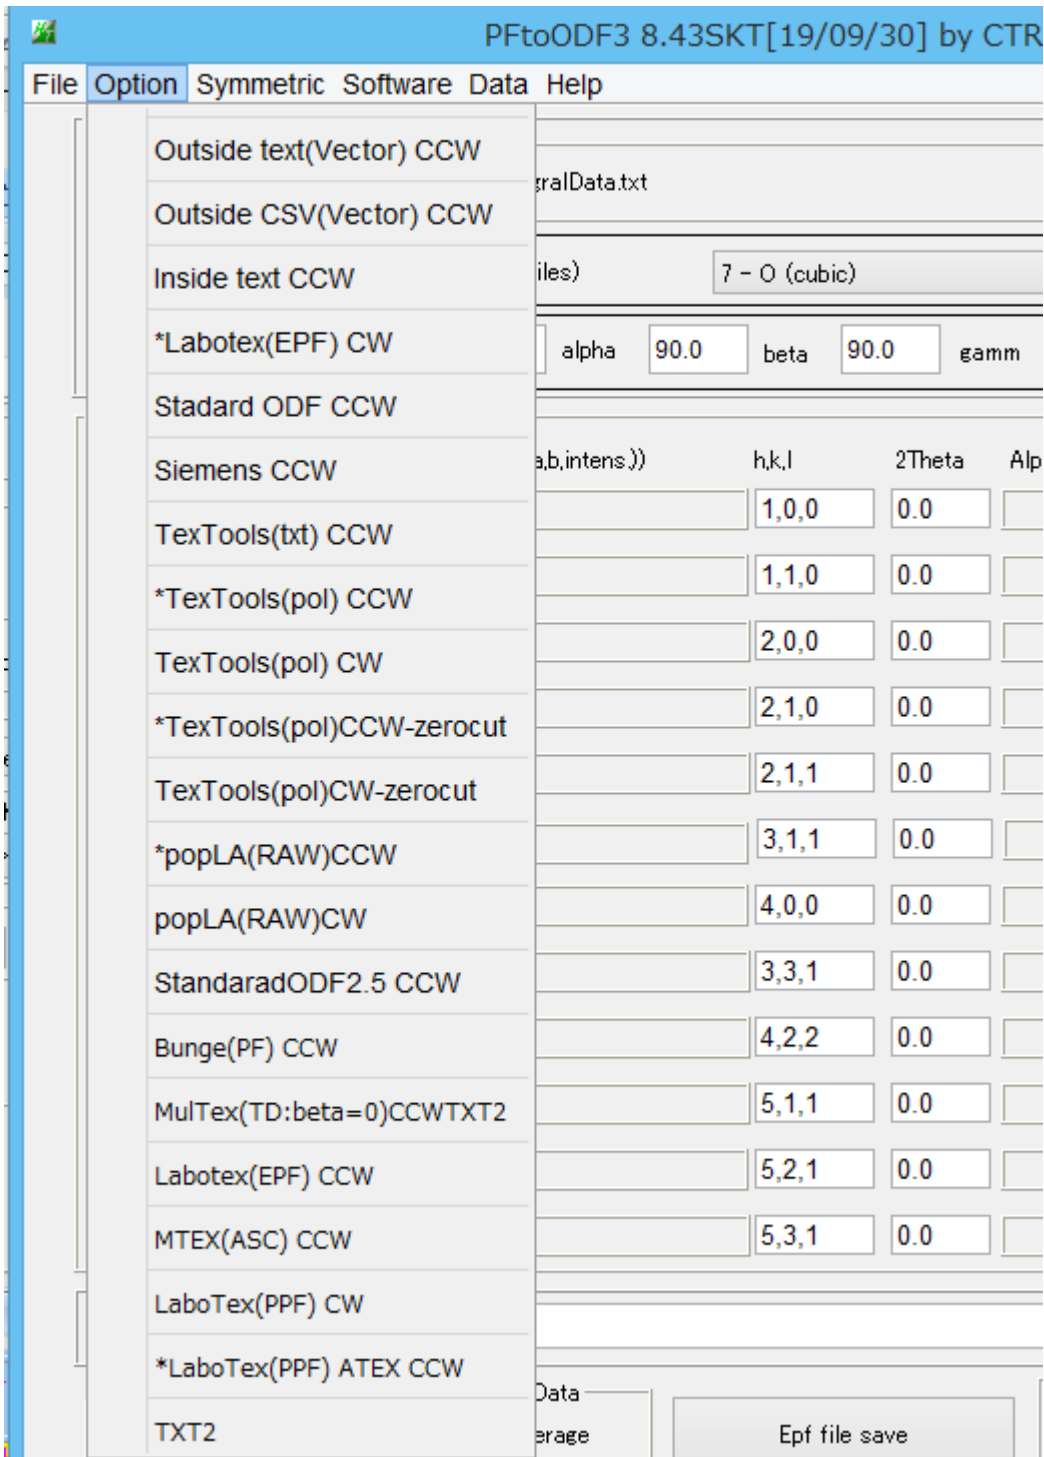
PFtoODF3 8.43SKT[19/09/30] by CTR

File Option Symmetric Software Data Help

Outside text(Vector) CCW
Outside CSV(Vector) CCW
Inside text CCW
*Labotex(EPF) CW
Stadard ODF CCW
Siemens CCW
TexTools(txt) CCW
*TexTools(pol) CCW
TexTools(pol) CW
*TexTools(pol)CCW-zerocut
TexTools(pol)CW-zerocut
*popLA(RAW)CCW
popLA(RAW)CW
StandaradODF2.5 CCW
Bunge(PF) CCW
MulTex(TD:beta=0)CCWTXT2
Labotex(EPF) CCW
MTEX(ASC) CCW
LaboTex(PPF) CW
*LaboTex(PPF) ATEX CCW
TXT2

ralData.txt

iles)
7 - O (cubic)

alpha 90.0 beta 90.0 gamm

a,b,intens)) h,k,l 2Theta Alp

| h,k,l | 2Theta |
|---|---|
| 1,0,0 | 0.0 |
| 1,1,0 | 0.0 |
| 2,0,0 | 0.0 |
| 2,1,0 | 0.0 |
| 2,1,1 | 0.0 |
| 3,1,1 | 0.0 |
| 4,0,0 | 0.0 |
| 3,3,1 | 0.0 |
| 4,2,2 | 0.0 |
| 5,1,1 | 0.0 |
| 5,2,1 | 0.0 |
| 5,3,1 | 0.0 |

Data
erage
Epf file save